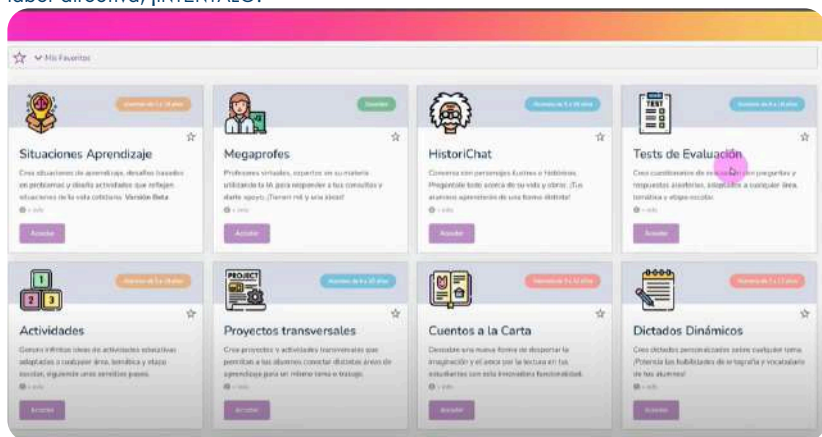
labor directiva, ¡INTÉNTALO!

Mis Favoritos

Situaciones Aprendizaje

Crea situaciones de aprendizaje, desafíos basados en problemas y diseña actividades que reflejen situaciones de la vida cotidiana. Versión Beta

Acceder

Megaprofes

Profesores virtuales, expertos en su materia utilizando la IA para responder a tus consultas y darte apoyo. ¡Tienen mil y una ideas!

Acceder

HistoriChat

Conversa con personajes ilustres e históricos. Pregúntale todo acerca de su vida y obras. ¡Tus alumnos aprenderán de una forma distinta!

Acceder

Tests de Evaluación

Crea cuestionarios de evaluación con preguntas y respuestas aleatorias, adaptados a cualquier área, temática y etapa escolar.

Acceder

Actividades

Genera infinitas ideas de actividades educativas adaptadas a cualquier área, temática y etapa escolar, siguiendo unos sencillos pasos.

Acceder

PROJECT

Proyectos transversales

Crea proyectos y actividades transversales que permitan a los alumnos conectar distintas áreas de aprendizaje para un mismo tema o trabajo.

Acceder

Cuentos a la Carta

Descubre una nueva forma de despertar la imaginación y el amor por la lectura en tus estudiantes con esta innovadora funcionalidad.

Acceder

TEST

Dictados Dinámicos

Crea dictados personalizados sobre cualquier tema. ¡Potencia las habilidades de ortografía y vocabulario de tus alumnos!

Acceder